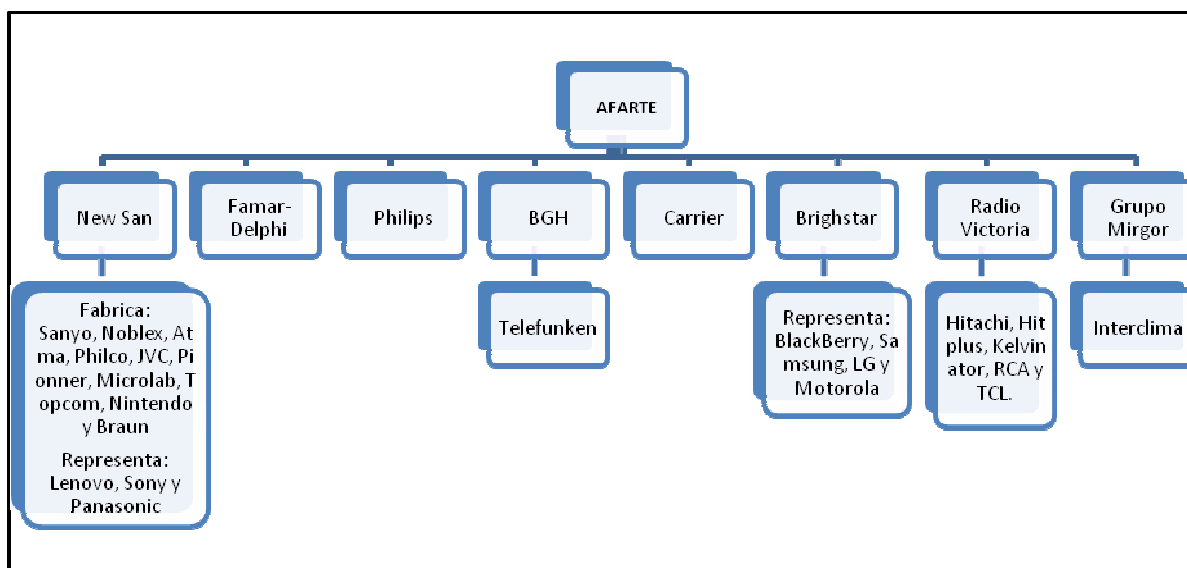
AFARTE

New San

Fabrica: Sanyo, Noblex, Atma, Philco, JVC, Pionner, Microlab, Topcom, Nintendo y Braun

Representa: Lenovo, Sony y Panasonic

Famar-Delphi

Philips

BGH

Telefunken

Carrier

Brighstar

Representa: BlackBerry, Samsung, LG y Motorola

Radio Victoria

Hitachi, Hit plus, Kelvinator, RCA y TCL.

Grupo Mirgor

Interclima